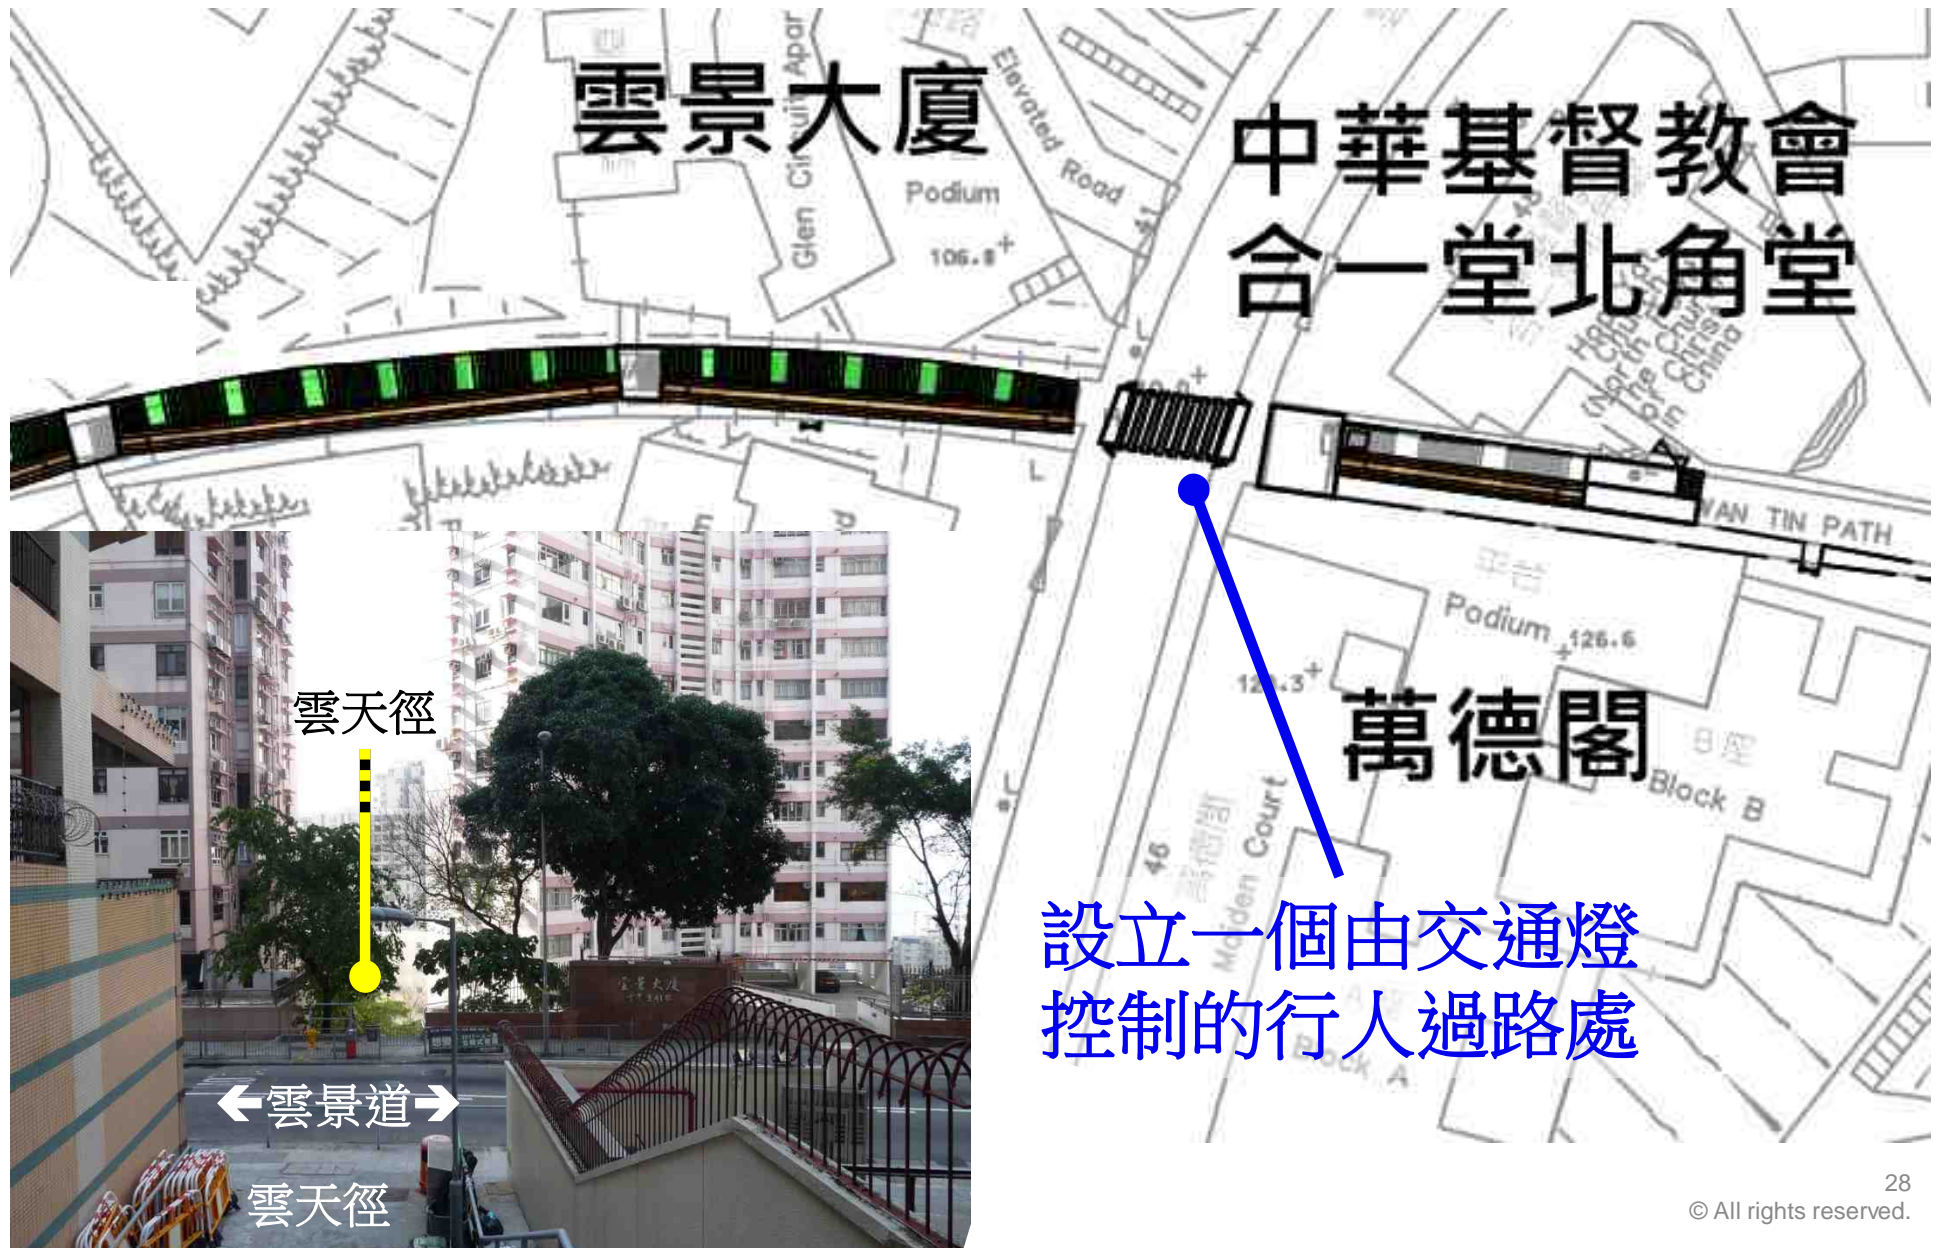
雲景大廈

Glen Circuit Apar

Elevated Road

Podium

106.8

中華基督教會
合一堂北角堂

Hop Yat Church (North Point) The Church of Christ in China

WAN TIN PATH

平台

Podium 126.6

12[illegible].3

萬德閣

B座

Block B

46

萬德閣

Maiden Court

Block A

設立一個由交通燈
控制的行人過路處

雲天徑

雲景道

雲天徑

28
© All rights reserved.